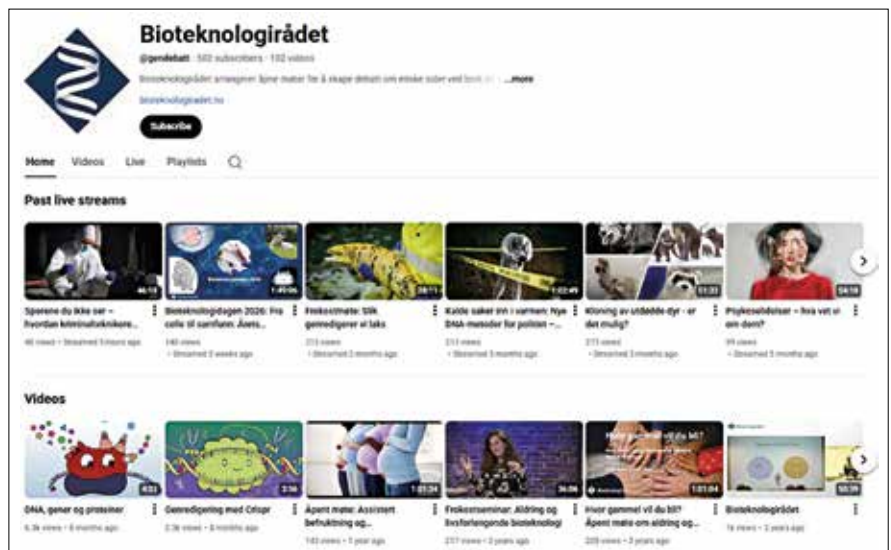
Bioteknologirådet

@gendebatt · 502 subscribers · 102 videos

Bioteknologirådet arrangerer åpne møter for å skape debatt om etiske sider ved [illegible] ...more

bioteknologiradet.no

Subscribe

Home Videos Live Playlists

Past live streams

46:18
Sporene du ikke ser – hvordan kriminalteknikere...
46 views • Streamed 5 hours ago

1:49:06
Bioteknologidagen 2026: Fra celle til samfunn. Åpen...
140 views • Streamed 2 weeks ago

38:11
Frokostmøte: Slik genredigerer vi laks
213 views • Streamed 2 months ago

1:22:49
Kalde saker inn i varmen: Nye DNA-metoder for politiet –...
213 views • Streamed 3 months ago

51:22
Kloning av utdødde dyr - er det mulig?
275 views • Streamed 3 months ago

59:18
Psykedelika – hva vet vi om dem?
99 views • Streamed 5 months ago

Videos

4:53
DNA, gener og proteiner
6.3k views • 6 months ago

3:36
Genredigering med Crispr
2.3k views • 6 months ago

1:03:34
Åpent møte: Assistert befruktning og...
143 views • 1 year ago

36:06
Frokostseminar: Aldring og livsforlengende bioteknologi
217 views • 2 years ago

1:01:04
Hvor gammel vil du bli? Åpent møte om aldring og...
229 views • 2 years ago

50:39
Bioteknologirådet
16 views • 2 years ago